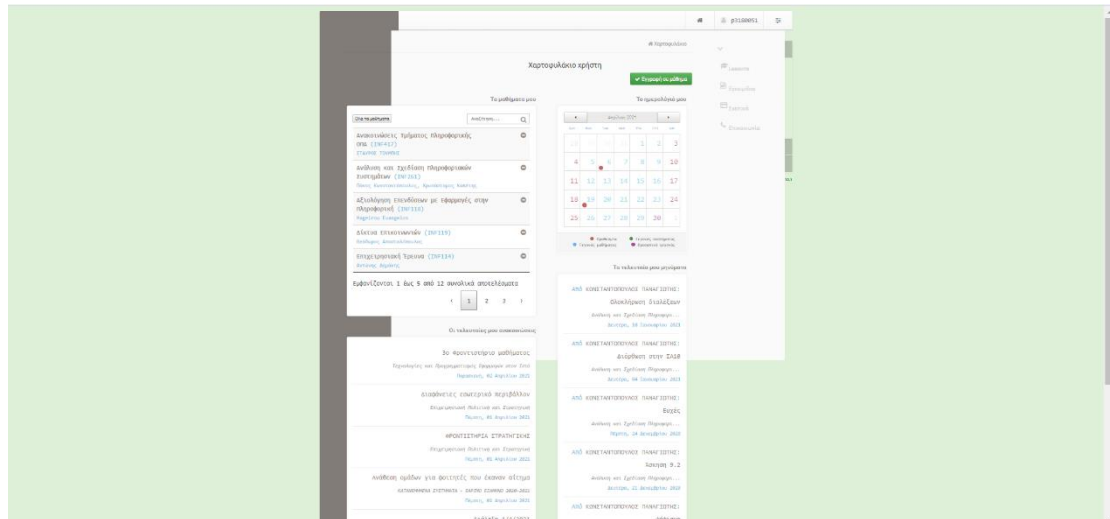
p3180051

Χαρτοφυλάκιο

Χαρτοφυλάκιο χρήστη

✔ Εγγραφή σε μάθημα

Ανακοινώσεις
Μηνύματα
Ημερολόγιο
Αποσύνδεση

Τα μαθήματα μου

Όλα τα μαθήματα
Αναζήτηση...

Ανακοινώσεις Τμήματος Πληροφορικής ΟΠΑ (INF417)
Σταύρος Τουμπής

Ανάλυση και Σχεδίαση Πληροφοριακών Συστημάτων (INF261)
Πάνος Κωνσταντόπουλος, Χρυσόστομος Καπέτης

Αξιολόγηση Επενδύσεων με Εφαρμογές στην Πληροφορική (INF116)
Μαγγίνας Ευάγγελος

Δίκτυα Επικοινωνιών (INF119)
Βασίλειος Αποστολόπουλος

Επιχειρησιακή Έρευνα (INF114)
Αντώνιος Δημάκης

Εμφανίζονται 1 έως 5 από 12 συνολικά αποτελέσματα

‹ 1 2 3 ›

Το ημερολόγιό μου

Απρίλιος 2021

| Δευ | Τρι | Τετ | Πεμ | Παρ | Σαβ | Κυρ |
|---|---|---|---|---|---|---|
| 29 | 30 | 31 | 1 | 2 | 3 | |
| 4 | 5 | 6 | 7 | 8 | 9 | 10 |
| 11 | 12 | 13 | 14 | 15 | 16 | 17 |
| 18 | 19 | 20 | 21 | 22 | 23 | 24 |
| 25 | 26 | 27 | 28 | 29 | 30 | 1 |

Προθεσμίες
Γεγονός μαθήματος
Γεγονός συστήματος
Προσωπικό γεγονός

Οι τελευταίες μου ανακοινώσεις

3ο Φροντιστήριο μαθήματος
Τεχνολογίες και Προγραμματισμός Εφαρμογών στον Ιστό
Παρασκευή, 02 Απριλίου 2021

Διαφάνειες κοινωνικά περιβάλλον
Επιχειρησιακή Πολιτική και Στρατηγική
Πέμπτη, 01 Απριλίου 2021

ΦΡΟΝΤΙΣΤΗΡΙΑ ΣΤΡΑΤΗΓΙΚΗΣ
Επιχειρησιακή Πολιτική και Στρατηγική
Πέμπτη, 01 Απριλίου 2021

Ανάθεση ομάδων για φοιτητές που έκαναν αίτημα
ΚΑΤΑΝΕΜΗΜΕΝΑ ΣΥΣΤΗΜΑΤΑ - ΕΑΡΙΝΟ ΕΞΑΜΗΝΟ 2020-2021
Πέμπτη, 01 Απριλίου 2021

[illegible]

Τα τελευταία μου μηνύματα

ΑΠΟ ΚΩΝΣΤΑΝΤΟΠΟΥΛΟΣ ΠΑΝΑΓΙΩΤΗΣ:
Ολοκλήρωση Διαλέξεων
Ανάλυση και Σχεδίαση Πληροφορ...
Δευτέρα, 18 Ιανουαρίου 2021

ΑΠΟ ΚΩΝΣΤΑΝΤΟΠΟΥΛΟΣ ΠΑΝΑΓΙΩΤΗΣ:
Διόρθωση στην ΣΑ08
Ανάλυση και Σχεδίαση Πληροφορ...
Δευτέρα, 04 Ιανουαρίου 2021

ΑΠΟ ΚΩΝΣΤΑΝΤΟΠΟΥΛΟΣ ΠΑΝΑΓΙΩΤΗΣ:
Ευχές
Ανάλυση και Σχεδίαση Πληροφορ...
Πέμπτη, 24 Δεκεμβρίου 2020

ΑΠΟ ΚΩΝΣΤΑΝΤΟΠΟΥΛΟΣ ΠΑΝΑΓΙΩΤΗΣ:
Άσκηση 9.2
Ανάλυση και Σχεδίαση Πληροφορ...
Δευτέρα, 21 Δεκεμβρίου 2020

ΑΠΟ ΚΩΝΣΤΑΝΤΟΠΟΥΛΟΣ ΠΑΝΑΓΙΩΤΗΣ:
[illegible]